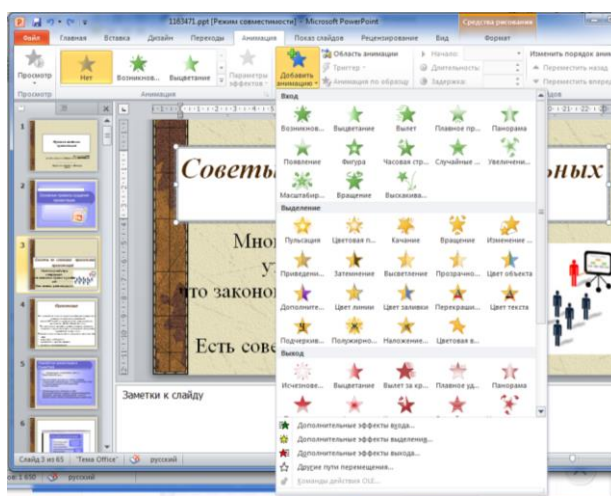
1163471.ppt [Режим совместимости] - Microsoft PowerPoint

Средства рисования

Файл
Главная
Вставка
Дизайн
Переходы
Анимация
Показ слайдов
Рецензирование
Вид
Формат

Просмотр
Нет
Возникнов...
Выцветание
Параметры эффектов
Добавить анимацию
Область анимации
Триггер
Анимация по образцу
Начало:
Длительность:
Задержка:
Изменить порядок анимации
Переместить назад
Переместить вперед

Просмотр
Анимация

Вход
Возникнов...
Выцветание
Вылет
Плавное пр...
Панорама
Появление
Фигура
Часовая стр...
Случайные ...
Увеличени...
Масштабир...
Вращение
Выскакива...

Выделение
Пульсация
Цветовая п...
Качание
Вращение
Изменение ...
Приведени...
Затемнение
Высветление
Прозрачно...
Цвет объекта
Дополните...
Цвет линии
Цвет заливки
Перекраши...
Цвет текста
Подчеркив...
Полужирно...
Наложение...
Цветовая в...

Выход
Исчезнове...
Выцветание
Вылет за кр...
Плавное уд...
Панорама

Дополнительные эффекты входа...
Дополнительные эффекты выделения...
Дополнительные эффекты выхода...
Другие пути перемещения...
Команды действия OLE...

Советы
ных
Мно
у
что законо
Есть сове

Заметки к слайду

Слайд 3 из 65
"Тема Office"
русский